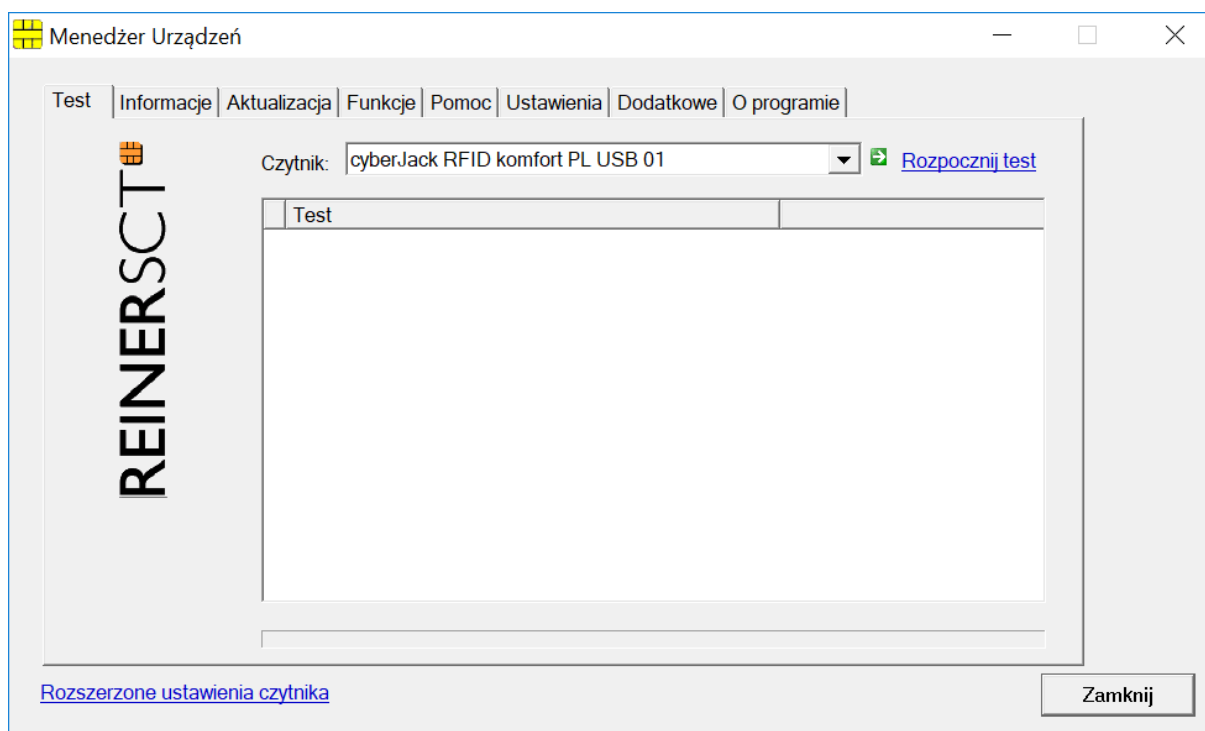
Menedżer Urządzeń

Test | Informacje | Aktualizacja | Funkcje | Pomoc | Ustawienia | Dodatkowe | O programie

REINERSCT

Czytnik: cyberJack RFID komfort PL USB 01

Rozpocznij test

| | Test | |
|---|---|---|

Rozszerzone ustawienia czytnika

Zamknij